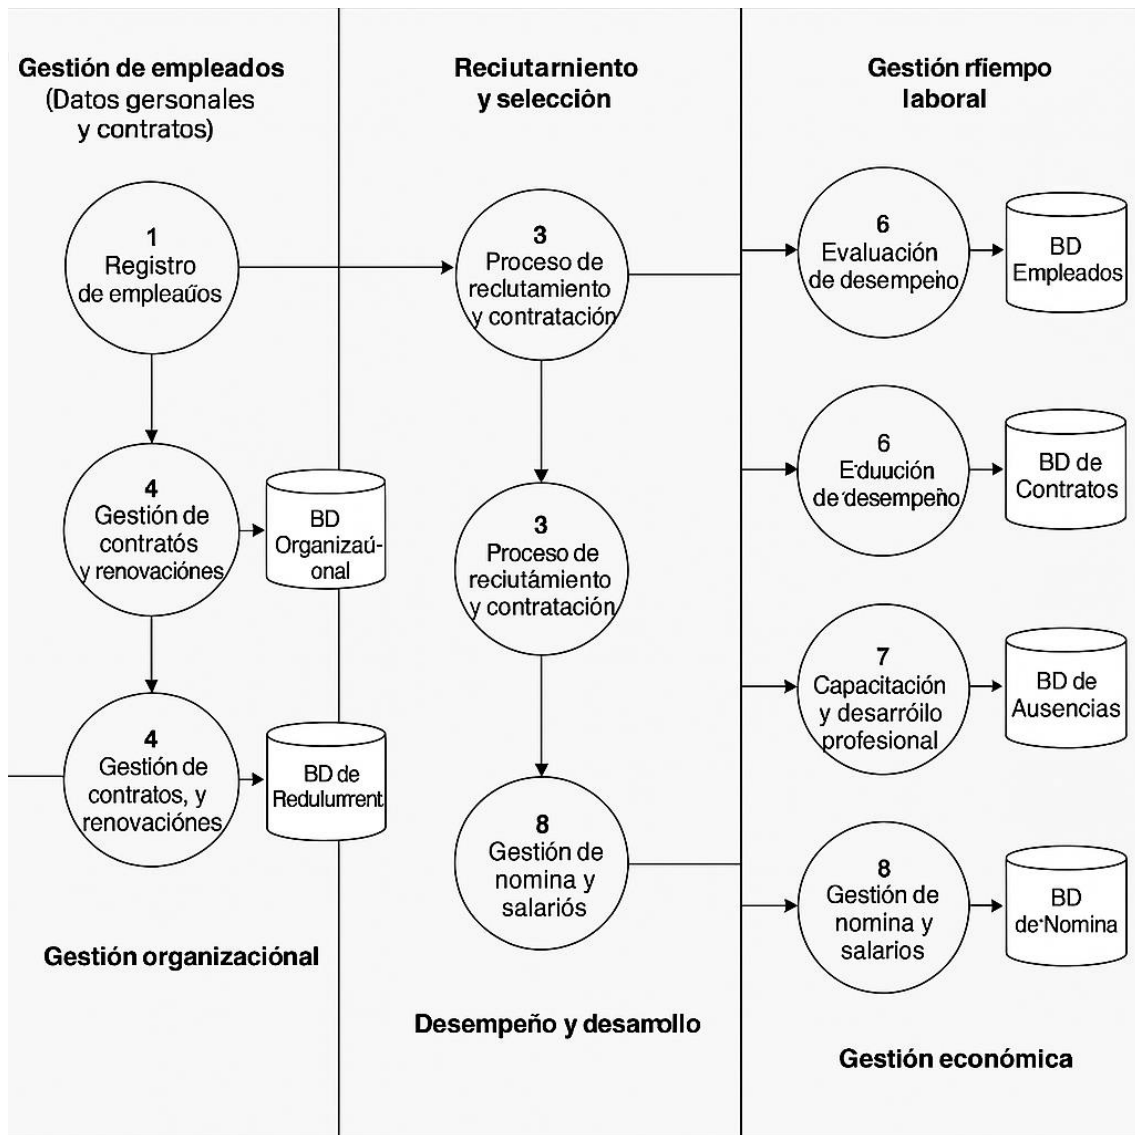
Gestión de empleados
(Datos gersonales y contratos)

1
Registro de empleaŭos

4
Gestión de contratós y renovaciónes

BD Organizaú-onal

4
Gestión de contratos, y renovaciónes

BD de Redulurrent

Gestión organizaciónal

Reciutarniento y selecciòn

3
Proceso de reclutamiento y contratación

3
Proceso de reciutámiento y contratación

8
Gestión de nomina y salariós

Desempeño y desarollo

Gestión rfiempo laboral

6
Evaluación de desempeño

BD Empleados

6
Eduución de desempeño

BD de Contratos

7
Capacitación y desarróilo profesional

BD de Ausencias

8
Gestión de nomina y salarios

BD de Nomina

Gestión económica